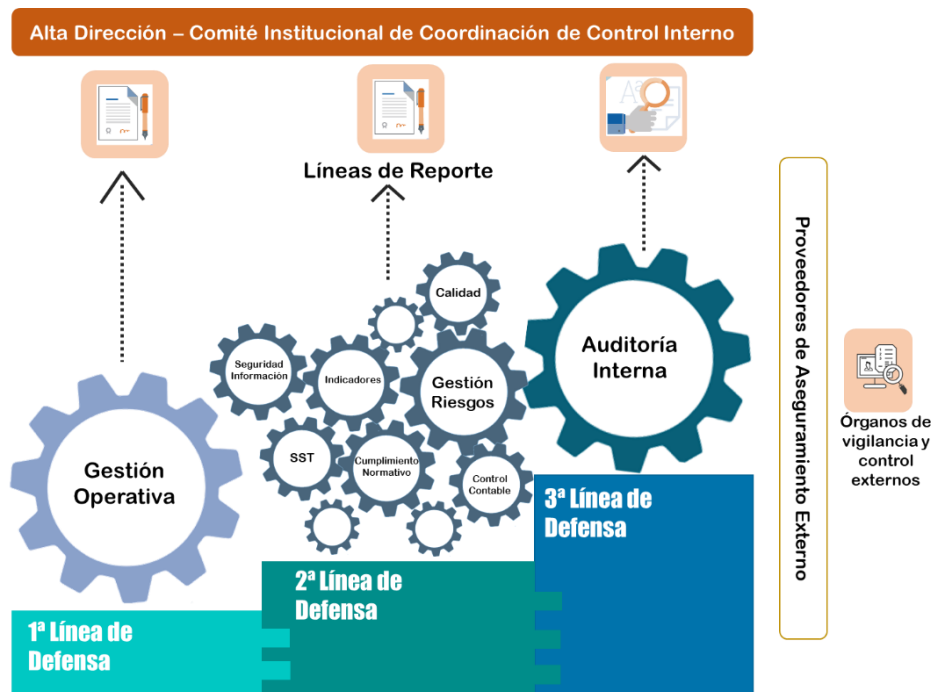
Alta Dirección – Comité Institucional de Coordinación de Control Interno

Líneas de Reporte

Calidad

Seguridad Información

Indicadores

Gestión Riesgos

Auditoría Interna

Proveedores de Aseguramiento Externo

Órganos de vigilancia y control externos

Gestión Operativa

SST

Cumplimiento Normativo

Control Contable

3ª Línea de Defensa

2ª Línea de Defensa

1ª Línea de Defensa